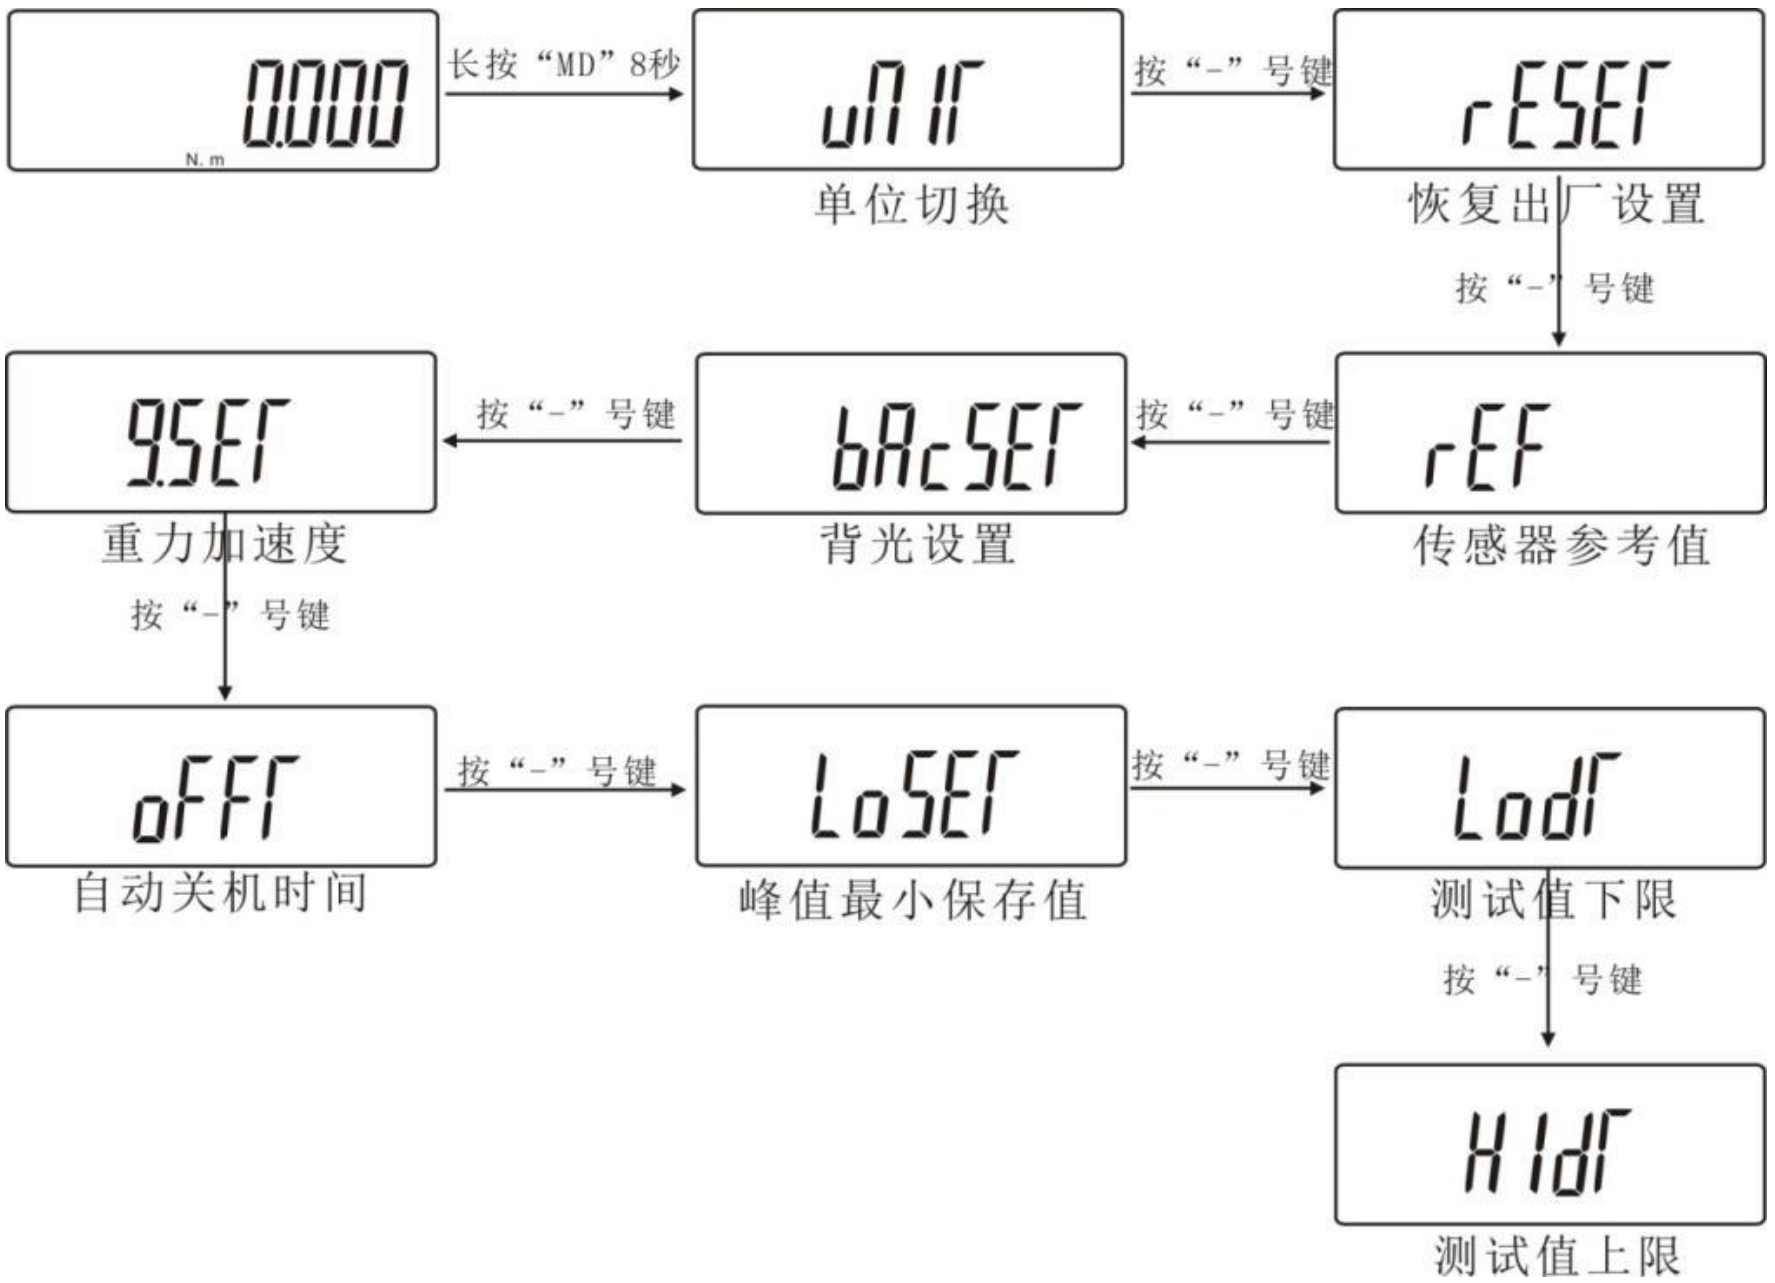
0.000
N. m
长按“MD”8秒
uNIT
单位切换
按“-”号键
rESET
恢复出厂设置
按“-”号键
rEF
传感器参考值
按“-”号键
bAcSET
背光设置
按“-”号键
9.SET
重力加速度
按“-”号键
oFFT
自动关机时间
按“-”号键
LoSET
峰值最小保存值
按“-”号键
LodT
测试值下限
按“-”号键
HIdT
测试值上限